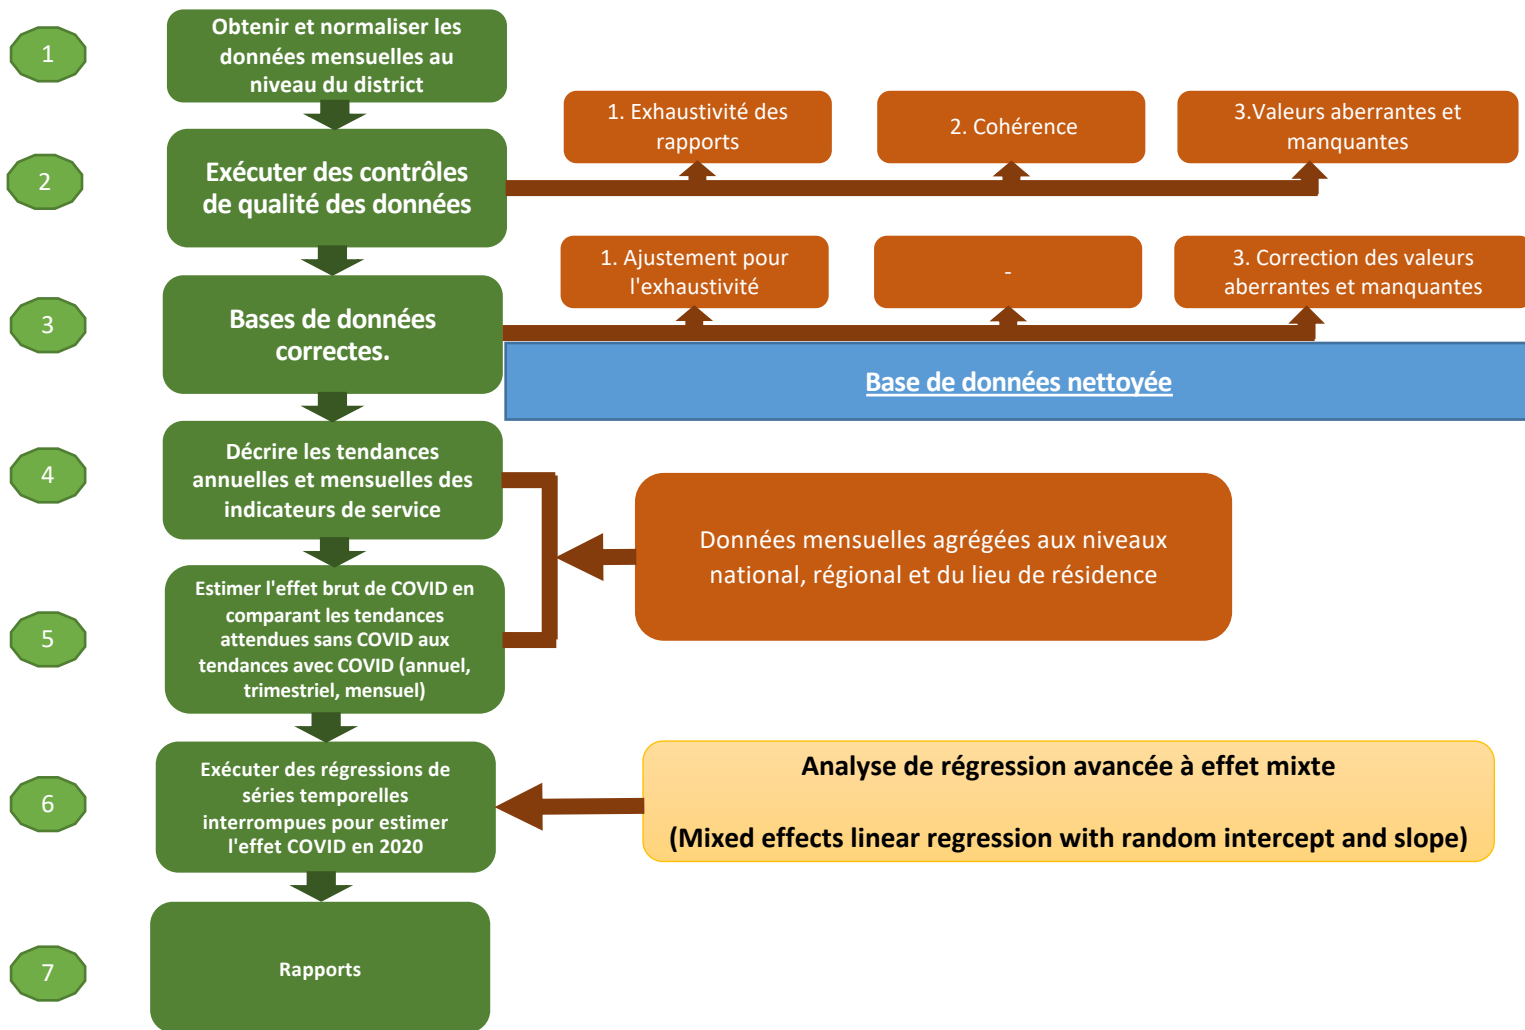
1

Obtenir et normaliser les données mensuelles au niveau du district

2

Exécuter des contrôles de qualité des données

1. Exhaustivité des rapports

2. Cohérence

3.Valeurs aberrantes et manquantes

3

Bases de données correctes.

1. Ajustement pour l'exhaustivité

-

3. Correction des valeurs aberrantes et manquantes

Base de données nettoyée

4

Décrire les tendances annuelles et mensuelles des indicateurs de service

Données mensuelles agrégées aux niveaux national, régional et du lieu de résidence

5

Estimer l'effet brut de COVID en comparant les tendances attendues sans COVID aux tendances avec COVID (annuel, trimestriel, mensuel)

6

Exécuter des régressions de séries temporelles interrompues pour estimer l'effet COVID en 2020

Analyse de régression avancée à effet mixte

(Mixed effects linear regression with random intercept and slope)

7

Rapports